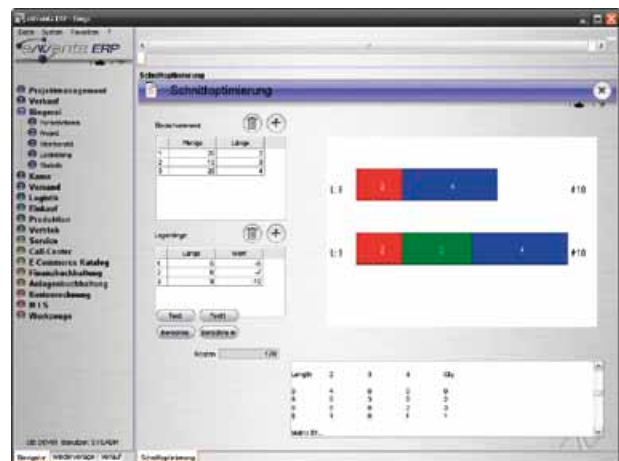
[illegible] ERP - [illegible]

Datei System Favoriten ?

savantis ERP

Schnittoptimierung

Schnittoptimierung

Projektmanagement
Verkauf
Biegerei
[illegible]
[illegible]
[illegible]
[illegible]
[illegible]
Kasse
Versand
Logistik
Einkauf
Produktion
Vertrieb
Service
Call-Center
E-Commerce Katalog
Finanzbuchhaltung
Anlagenbuchhaltung
Kostenrechnung
M I S
Workscape

Biegerei Weiterverarbeitung Verkauf

Schnittoptimierung

| | Menge | Länge |
|---|---|---|
| 1 | 20 | 2 |
| 2 | 12 | 3 |
| 3 | 20 | 4 |

| | Länge | Wert |
|---|---|---|
| 1 | 6 | 6 |
| 2 | 8 | 7 |
| 3 | 9 | 12 |

1 : 1

2

4

#10

1 : 1

2

3

4

#10

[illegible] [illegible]

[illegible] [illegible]

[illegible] 128

Length 2 3 4 Qty

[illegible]